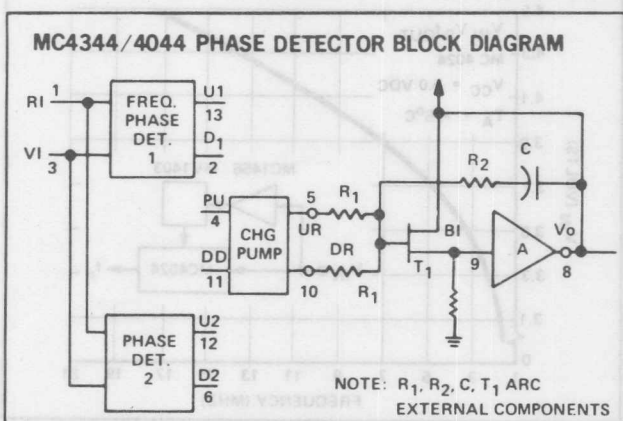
MC4344/4044 PHASE DETECTOR BLOCK DIAGRAM

RI 1

VI 3

FREQ. PHASE DET. 1

U1 13

$D_1$ 2

PU 4

DD 11

CHG PUMP

5 UR

DR 10

$R_1$

$R_1$

$R_2$

C

BI

$T_1$

9

A

Vo

8

PHASE DET. 2

U2 12

D2 6

NOTE: $R_1$, $R_2$, C, $T_1$ ARC EXTERNAL COMPONENTS